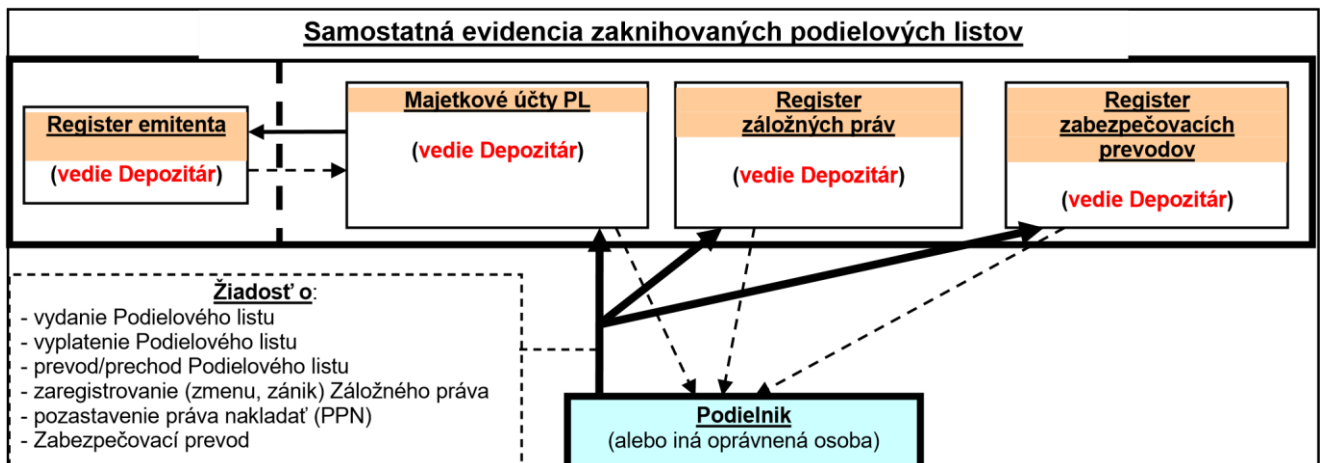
Samostatná evidencia zaknihovaných podielových listov

Register emitenta

(vedie Depozitár)

Majetkové účty PL

(vedie Depozitár)

Register záložných práv

(vedie Depozitár)

Register zabezpečovacích prevodov

(vedie Depozitár)

Žiadosť o:
- vydanie Podielového listu
- vyplatenie Podielového listu
- prevod/prechod Podielového listu
- zaregistrovanie (zmenu, zánik) Záložného práva
- pozastavenie práva nakladať (PPN)
- Zabezpečovací prevod

Podielnik
(alebo iná oprávnená osoba)